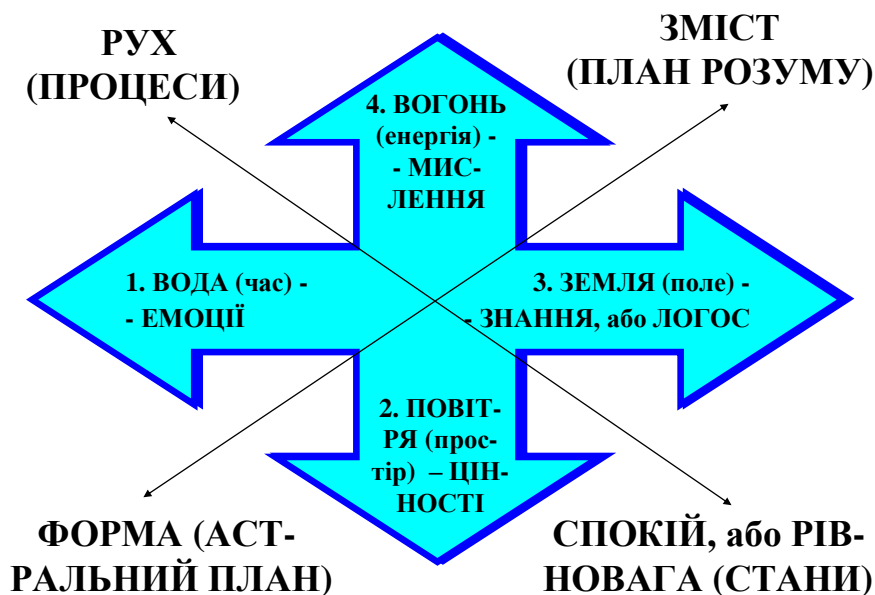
РУХ (ПРОЦЕСИ)

ЗМІСТ (ПЛАН РОЗУМУ)

4. ВОГОНЬ (енергія) - - МИСЛЕННЯ

1. ВОДА (час) - - ЕМОЦІЇ

3. ЗЕМЛЯ (поле) - - ЗНАННЯ, або ЛОГОС

2. ПОВІТРЯ (простір) – ЦІННОСТІ

ФОРМА (АСТРАЛЬНИЙ ПЛАН)

СПОКІЙ, або РІВНОВАГА (СТАНИ)